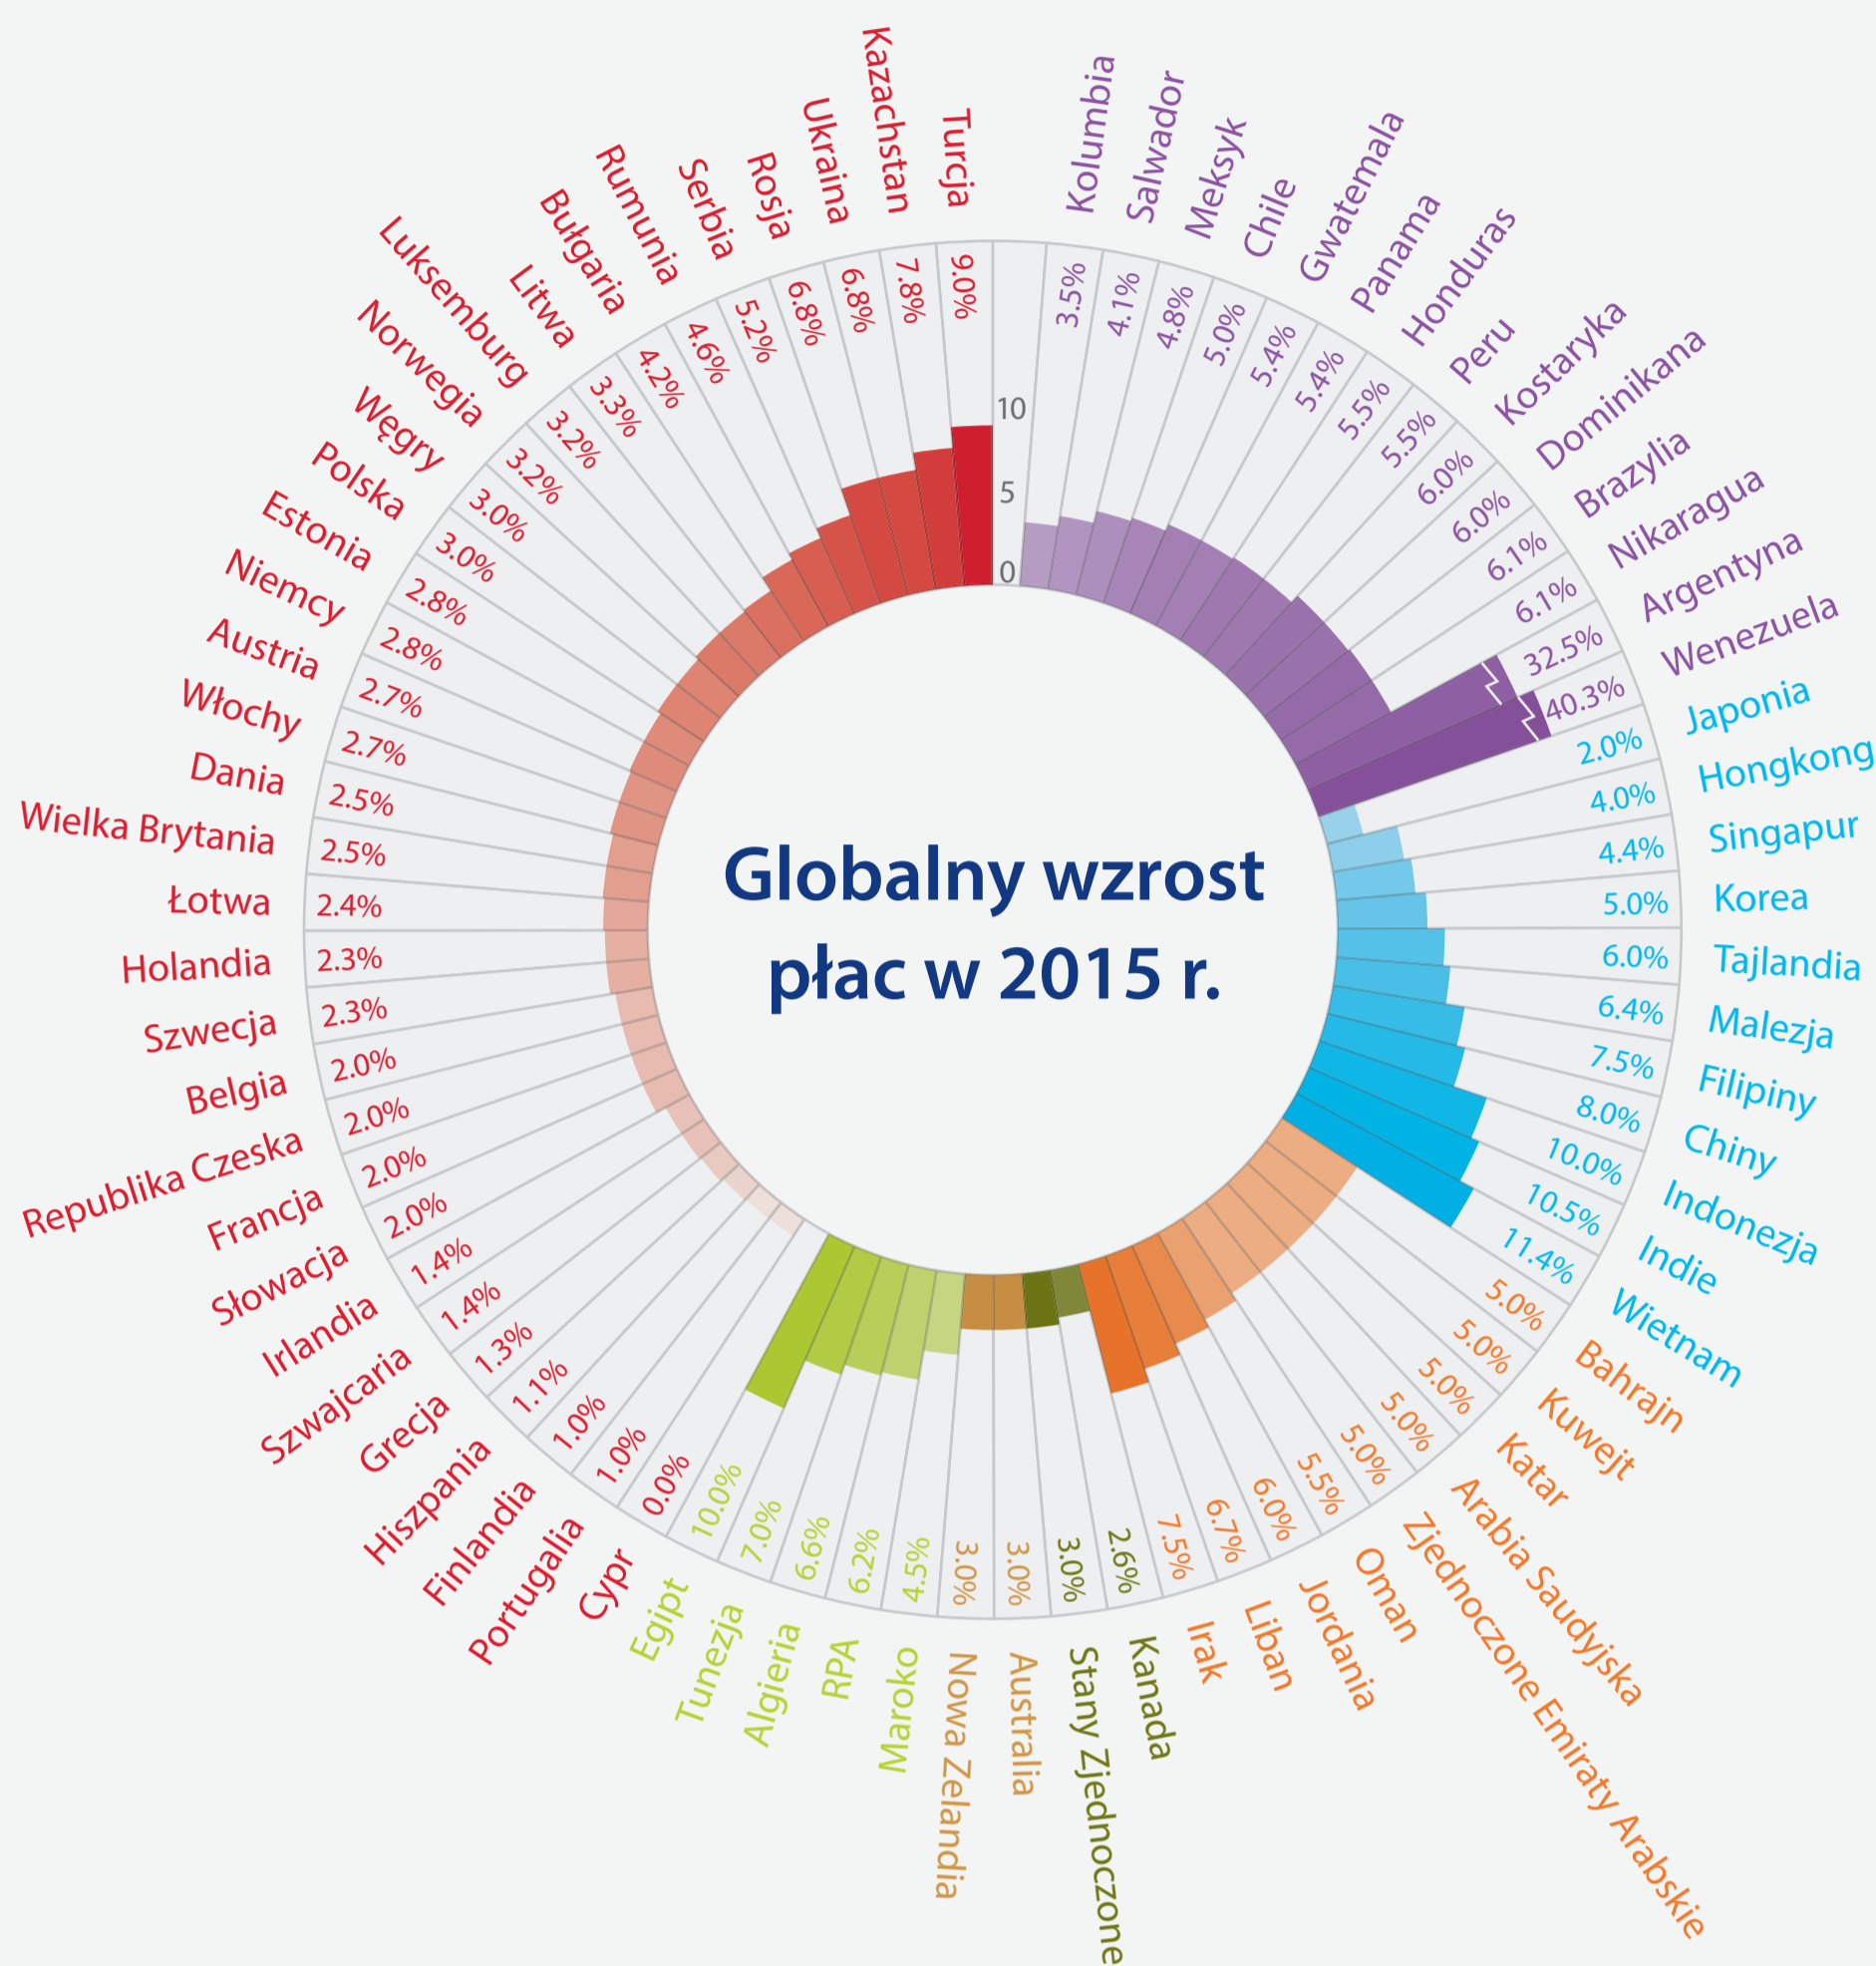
Globalny wzrost płac w 2015 r.

10
5
0

Turcja 9.0%
Kazachstan 7.8%
Ukraina 6.8%
Rosja 6.8%
Serbia 5.2%
Rumunia 4.6%
Bułgaria 4.2%
Litwa 3.3%
Luksemburg 3.2%
Norwegia 3.2%
Węgry 3.0%
Polska 3.0%
Estonia 2.8%
Niemcy 2.8%
Austria 2.7%
Włochy 2.7%
Dania 2.5%
Wielka Brytania 2.5%
Łotwa 2.4%
Holandia 2.3%
Szwecja 2.3%
Belgia 2.0%
Republika Czeska 2.0%
Francja 2.0%
Słowacja 2.0%
Irlandia 1.4%
Szwajcaria 1.4%
Grecja 1.3%
Hiszpania 1.1%
Finlandia 1.0%
Portugalia 1.0%
Cypr 0.0%
Egipt 10.0%
Tunezja 7.0%
Algieria 6.6%
RPA 6.2%
Maroko 4.5%
Nowa Zelandia 3.0%
Australia 3.0%
Stany Zjednoczone 3.0%
Kanada 2.6%
Irak 7.5%
Liban 6.7%
Jordania 6.0%
Oman 5.5%
Zjednoczone Emiraty Arabskie 5.0%
Arabia Saudyjska 5.0%
Katar 5.0%
Kuwejt 5.0%
Bahrajn 5.0%
Wietnam 11.4%
Indie 10.5%
Indonezja 10.0%
Chiny 8.0%
Filipiny 7.5%
Malezja 6.4%
Tajlandia 6.0%
Korea 5.0%
Singapur 4.4%
Hongkong 4.0%
Japonia 2.0%
Wenezuela 40.3%
Argentyna 32.5%
Nikaragua 6.1%
Brazylia 6.1%
Dominikana 6.0%
Kostaryka 6.0%
Peru 5.5%
Honduras 5.5%
Panama 5.4%
Gwatemala 5.4%
Chile 5.0%
Meksyk 4.8%
Salwador 4.1%
Kolumbia 3.5%